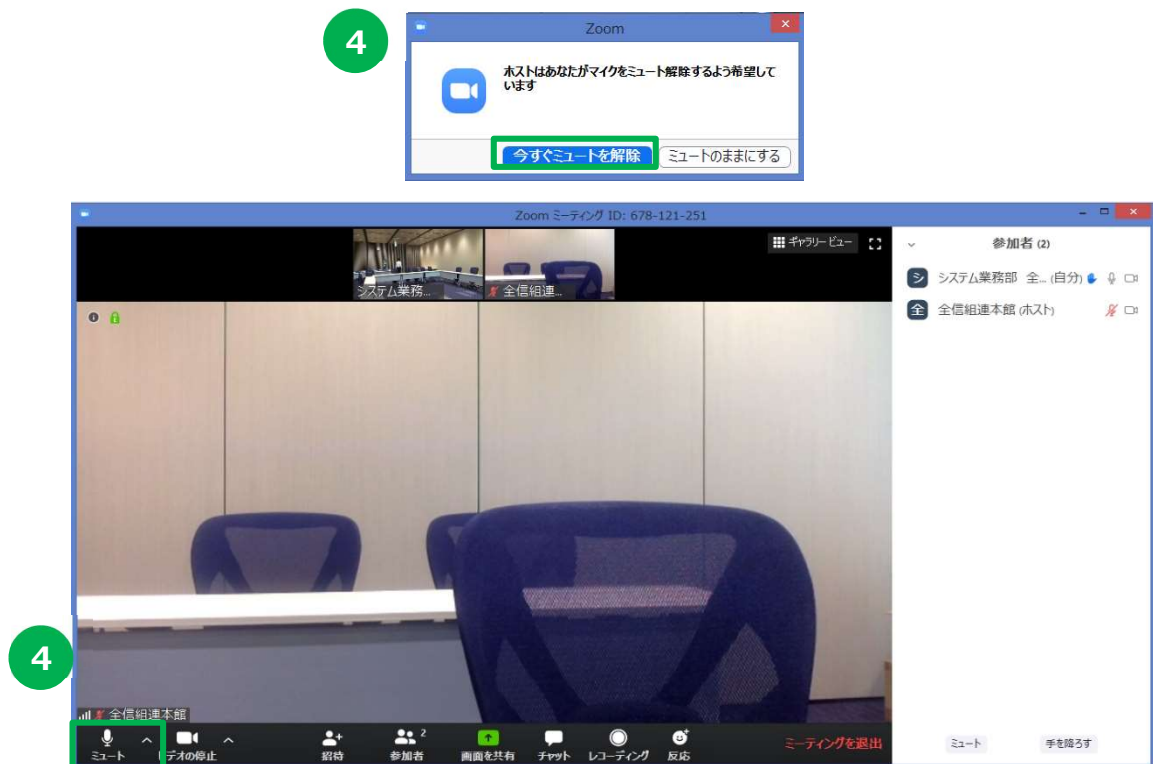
4

Zoom

ホストはあなたがマイクをミュート解除するよう希望しています

今すぐミュートを解除

ミュートのままにする

Zoom ミーティング ID: 678-121-251

システム業務...

全信組連...

ギャラリービュー

参加者 (2)

システム業務部 全... (自分)

全信組連本館 (ホスト)

4

全信組連本館

ミュート

デオの停止

招待

参加者 2

画面を共有

チャット

レコーディング

反応

ミーティングを退出

ミュート

手を降ろす